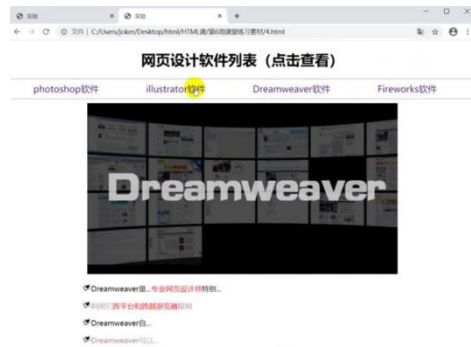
实验 × 实验 × +

文件 | C:/Users/joker/Desktop/html/HTML课/第6周课堂练习素材/4.html

网页设计软件列表（点击查看）

photoshop软件 illustrator软件 Dreamweaver软件 Fireworks软件

Dreamweaver

Dreamweaver是...专业网页设计师特别...

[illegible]跨平台和跨越浏览器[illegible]

Dreamweaver自...

Dreamweaver可以...